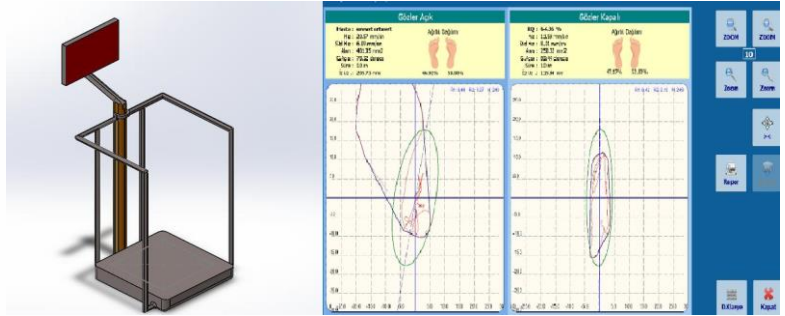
Gözler Açık

Hasta : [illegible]
Hız : 20.57 mm/sn
Std Hız : 8.10 mm/sn
Alan : 401.31 mm2
Ç.Alan : 79.02 derece
Süre : 10 sn
Ü.Uz : 205.73 mm

Ağırlık Dağılımı

49.80% 50.20%

Gözler Kapalı

Hız : 13.59 mm/sn
Std Hız : 8.31 mm/sn
Alan : 258.33 mm2
Ç.Alan : 88.97 derece
Süre : 10 sn
Ü.Uz : 135.94 mm

Ağırlık Dağılımı

45.80% 55.20%

ZOOM
ZOOM
10
Zoom
Zoom
Rapor
D.Kaydet
Kapat